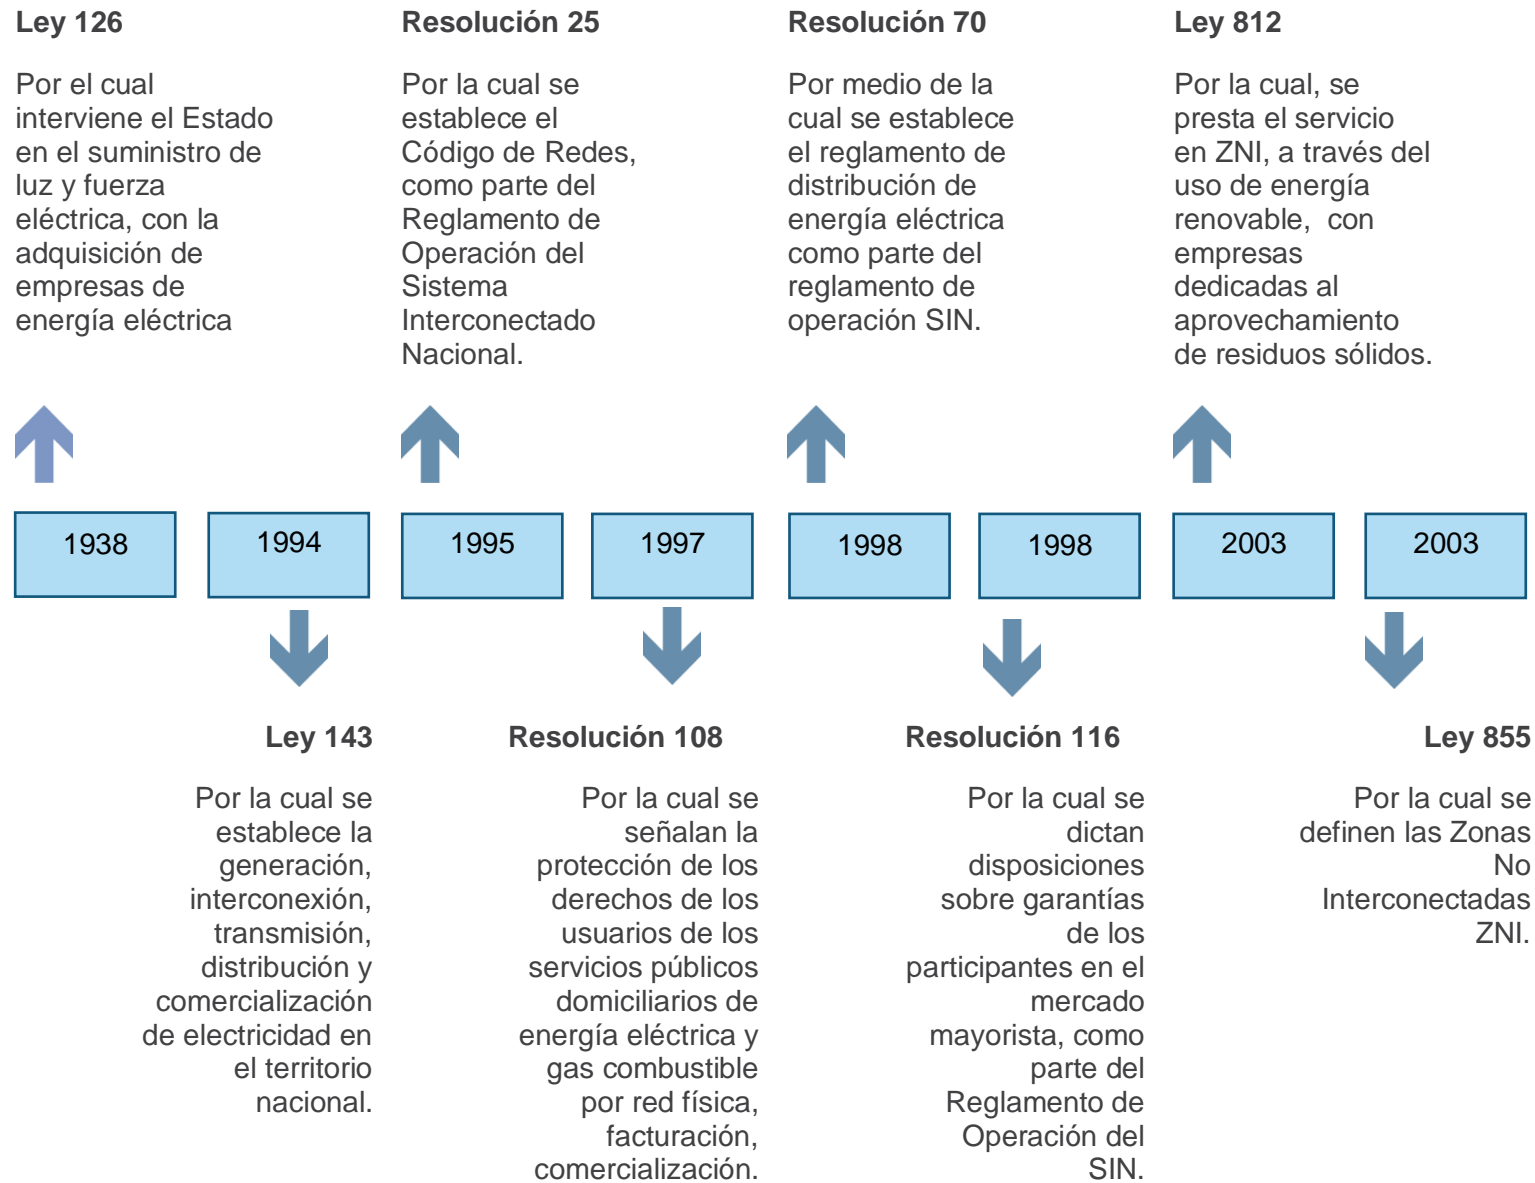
Ley 126

Por el cual interviene el Estado en el suministro de luz y fuerza eléctrica, con la adquisición de empresas de energía eléctrica

Resolución 25

Por la cual se establece el Código de Redes, como parte del Reglamento de Operación del Sistema Interconectado Nacional.

Resolución 70

Por medio de la cual se establece el reglamento de distribución de energía eléctrica como parte del reglamento de operación SIN.

Ley 812

Por la cual, se presta el servicio en ZNI, a través del uso de energía renovable, con empresas dedicadas al aprovechamiento de residuos sólidos.

1938

1994

1995

1997

1998

1998

2003

2003

Ley 143

Por la cual se establece la generación, interconexión, transmisión, distribución y comercialización de electricidad en el territorio nacional.

Resolución 108

Por la cual se señalan la protección de los derechos de los usuarios de los servicios públicos domiciliarios de energía eléctrica y gas combustible por red física, facturación, comercialización.

Resolución 116

Por la cual se dictan disposiciones sobre garantías de los participantes en el mercado mayorista, como parte del Reglamento de Operación del SIN.

Ley 855

Por la cual se definen las Zonas No Interconectadas ZNI.